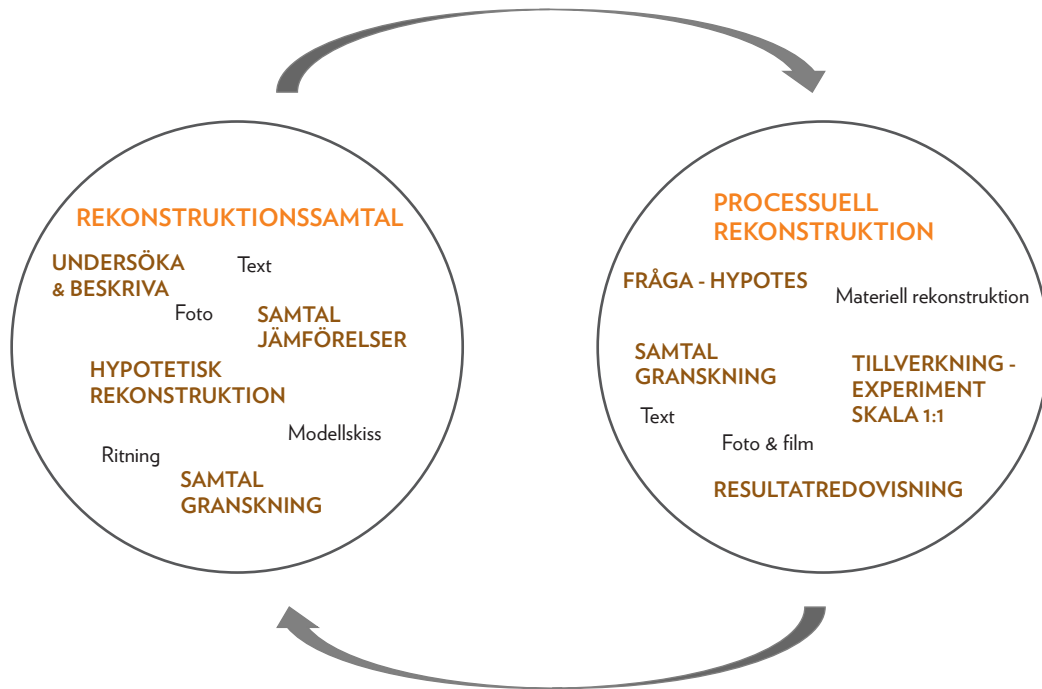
REKONSTRUKTIONSSAMTAL

UNDERSÖKA & BESKRIVA

Text

Foto

SAMTAL JÄMFÖRELSER

HYPOTETISK REKONSTRUKTION

Modellskiss

Ritning

SAMTAL GRANSKNING

PROCESSUELL REKONSTRUKTION

FRÅGA - HYPOTES

Materiell rekonstruktion

SAMTAL GRANSKNING

TILLVERKNING - EXPERIMENT SKALA 1:1

Text

Foto & film

RESULTATREDOVISNING